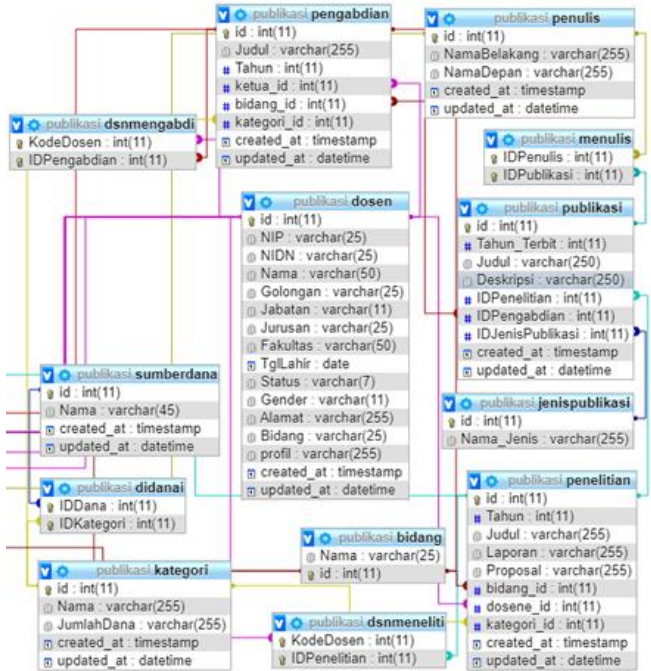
publikasi pengabdian
id : int(11)
Judul : varchar(255)
Tahun : int(11)
ketua_id : int(11)
bidang_id : int(11)
kategori_id : int(11)
created_at : timestamp
updated_at : datetime

publikasi penulis
id : int(11)
NamaBelakang : varchar(255)
NamaDepan : varchar(255)
created_at : timestamp
updated_at : datetime

publikasi dsnmengabdi
KodeDosen : int(11)
IDPengabdian : int(11)

publikasi menulis
IDPenulis : int(11)
IDPublikasi : int(11)

publikasi dosen
id : int(11)
NIP : varchar(25)
NIDN : varchar(25)
Nama : varchar(50)
Golongan : varchar(25)
Jabatan : varchar(11)
Jurusan : varchar(25)
Fakultas : varchar(50)
TglLahir : date
Status : varchar(7)
Gender : varchar(11)
Alamat : varchar(255)
Bidang : varchar(25)
profil : varchar(255)
created_at : timestamp
updated_at : datetime

publikasi publikasi
id : int(11)
Tahun_Terbit : int(11)
Judul : varchar(250)
Deskripsi : varchar(250)
IDPenelitian : int(11)
IDPengabdian : int(11)
IDJenisPublikasi : int(11)
created_at : timestamp
updated_at : datetime

publikasi sumberdana
id : int(11)
Nama : varchar(45)
created_at : timestamp
updated_at : datetime

publikasi jenispublikasi
id : int(11)
Nama_Jenis : varchar(255)

publikasi didanai
IDDana : int(11)
IDKategori : int(11)

publikasi penelitian
id : int(11)
Tahun : int(11)
Judul : varchar(255)
Laporan : varchar(255)
Proposal : varchar(255)
bidang_id : int(11)
dosene_id : int(11)
kategori_id : int(11)
created_at : timestamp
updated_at : datetime

publikasi bidang
Nama : varchar(25)
id : int(11)

publikasi kategori
id : int(11)
Nama : varchar(255)
JumlahDana : varchar(255)
created_at : timestamp
updated_at : datetime

publikasi dsnmeneliti
KodeDosen : int(11)
IDPenelitian : int(11)